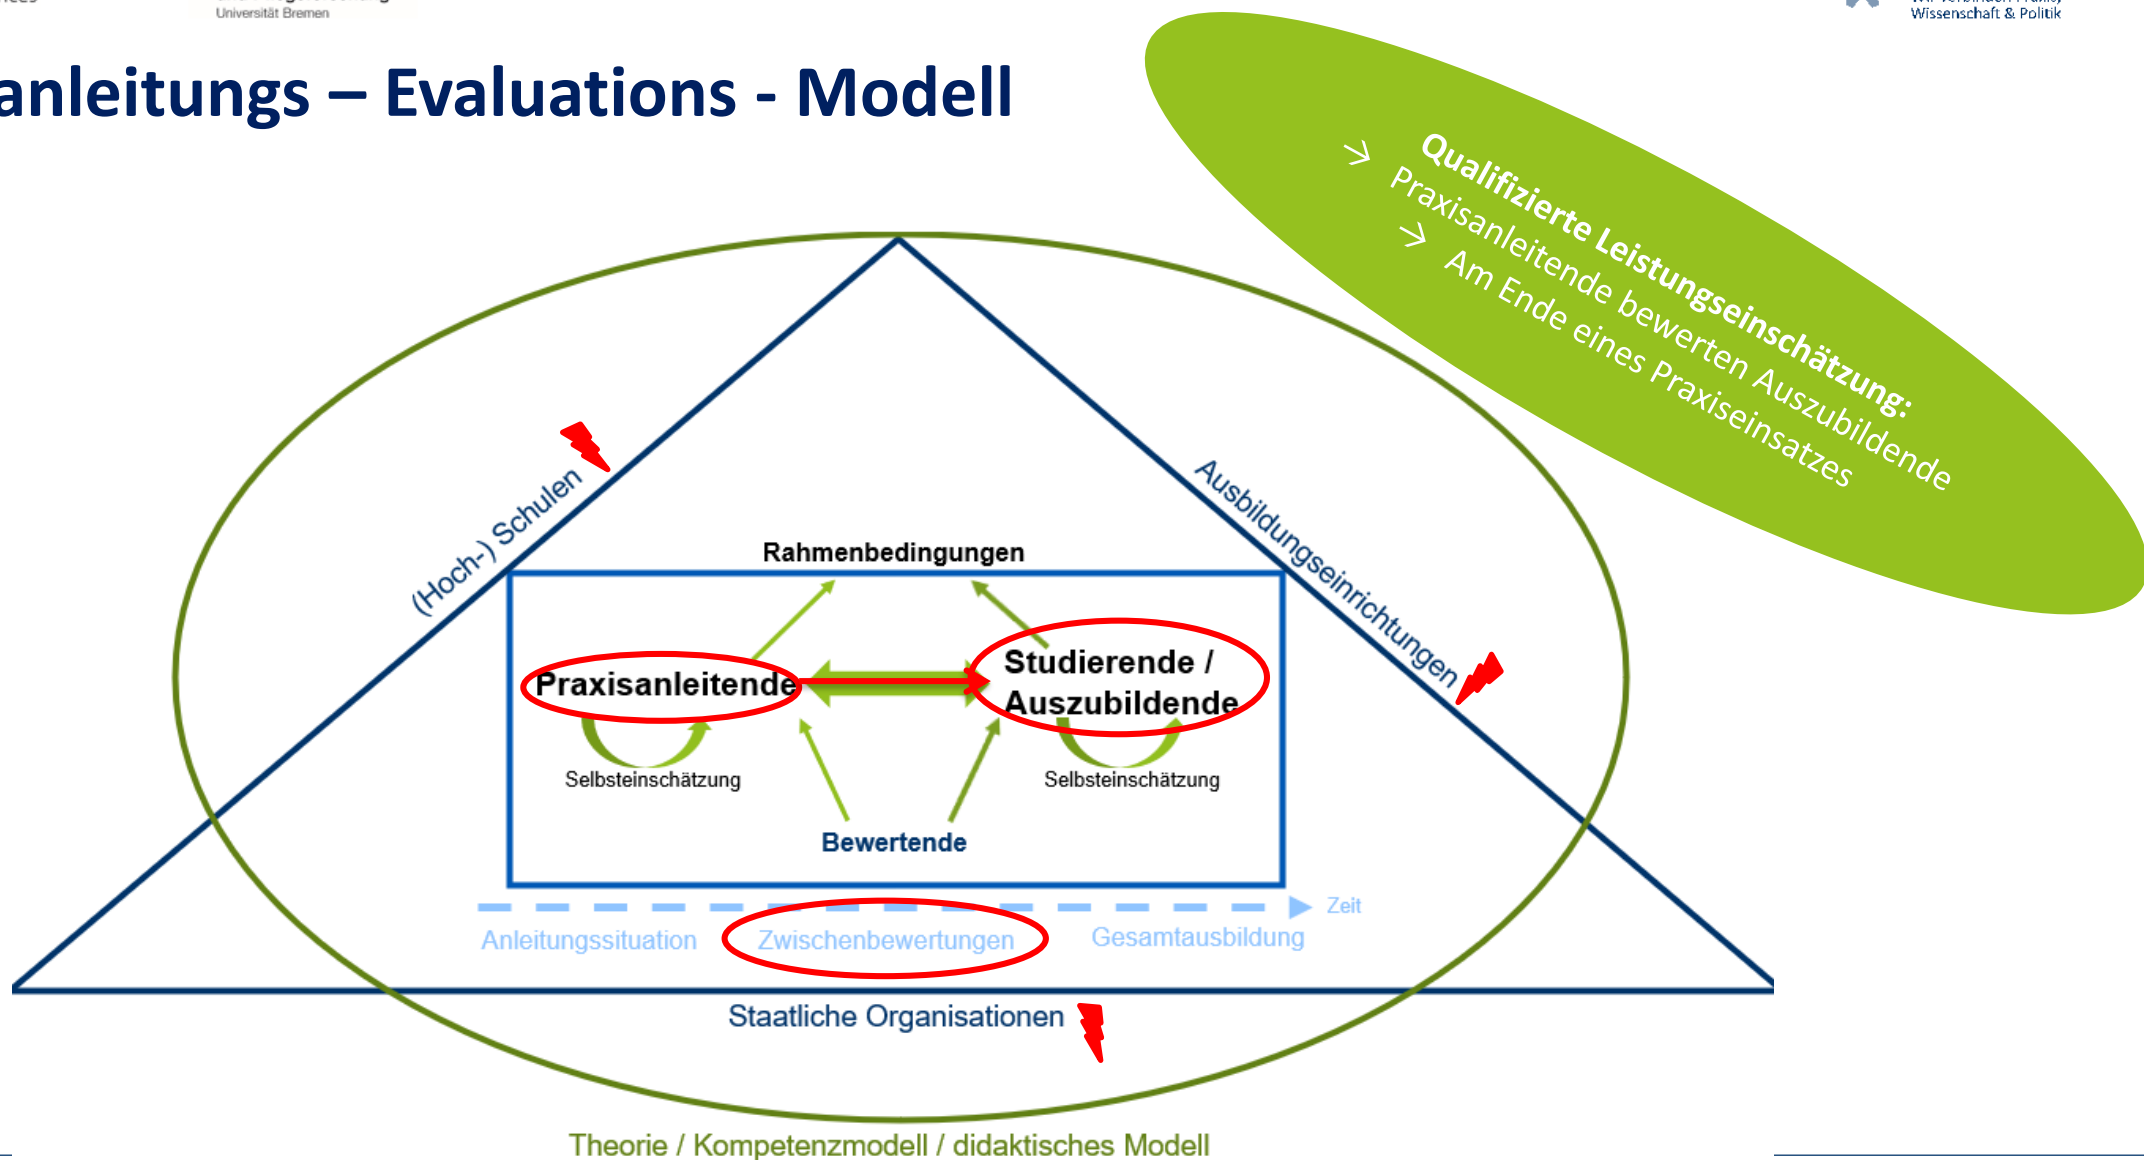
Universität Bremen

Wissenschaft & Politik

anleitungs – Evaluations - Modell

→ Qualifizierte Leistungseinschätzung:
Praxisanleitende bewerten Auszubildende
→ Am Ende eines Praxiseinsatzes

(Hoch-) Schulen

Ausbildungseinrichtungen

Rahmenbedingungen

Praxisanleitende

Studierende / Auszubildende

Selbsteinschätzung

Selbsteinschätzung

Bewertende

Zeit

Anleitungssituation

Zwischenbewertungen

Gesamtausbildung

Staatliche Organisationen

Theorie / Kompetenzmodell / didaktisches Modell